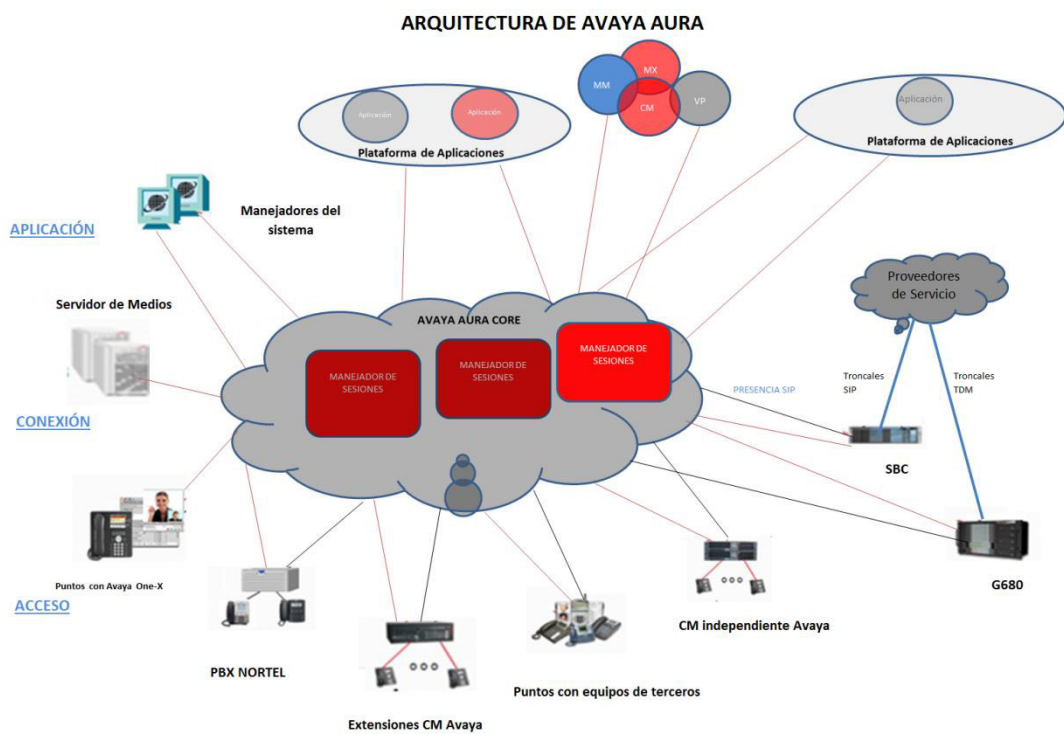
ARQUITECTURA DE AVAYA AURA

MM
MX
CM
VP

Aplicación
Aplicación
Plataforma de Aplicaciones

Aplicación
Plataforma de Aplicaciones

APLICACIÓN

Manejadores del sistema

Servidor de Medios

Proveedores de Servicio

AVAYA AURA CORE

MANEJADOR DE SESIONES
MANEJADOR DE SESIONES
MANEJADOR DE SESIONES

PRESENCIA SIP

Troncales SIP

Troncales TDM

CONEXIÓN

SBC

Puntos con Avaya One-X

G680

ACCESO

CM independiente Avaya

PBX NORTEL

Puntos con equipos de terceros

Extensiones CM Avaya